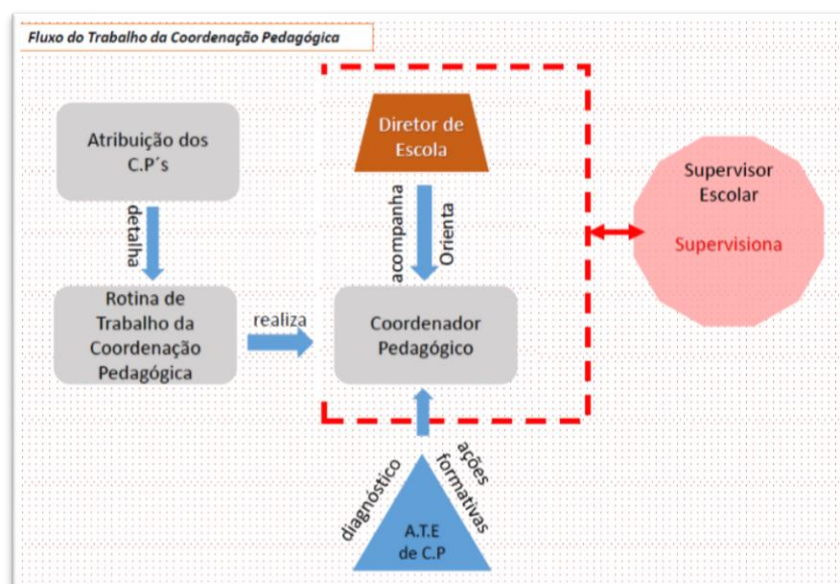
Fluxo do Trabalho da Coordenação Pedagógica

Atribuição dos C.P´s

detalha

Rotina de Trabalho da Coordenação Pedagógica

realiza

Diretor de Escola

acompanha

Orienta

Coordenador Pedagógico

Supervisor Escolar

Supervisiona

diagnóstico

ações formativas

A.T.E de C.P